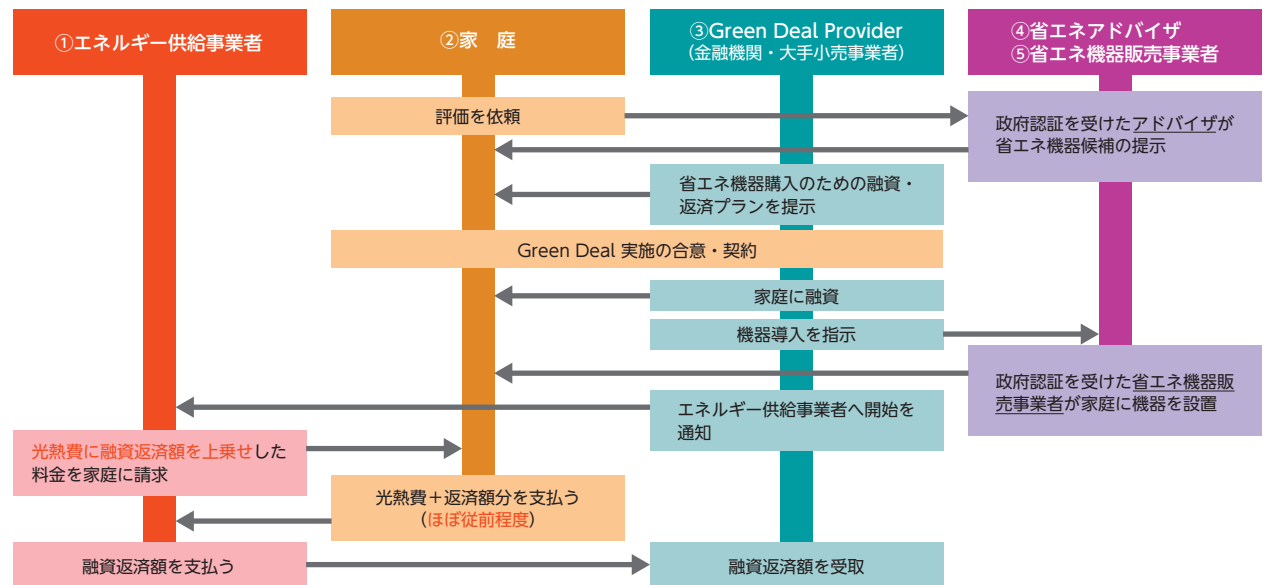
①エネルギー供給事業者

②家　庭

③Green Deal Provider
（金融機関・大手小売事業者）

④省エネアドバイザ
⑤省エネ機器販売事業者

評価を依頼

政府認証を受けたアドバイザが省エネ機器候補の提示

省エネ機器購入のための融資・返済プランを提示

Green Deal 実施の合意・契約

家庭に融資

機器導入を指示

政府認証を受けた省エネ機器販売事業者が家庭に機器を設置

エネルギー供給事業者へ開始を通知

光熱費に融資返済額を上乗せした料金を家庭に請求

光熱費＋返済額分を支払う
（ほぼ従前程度）

融資返済額を支払う

融資返済額を受取